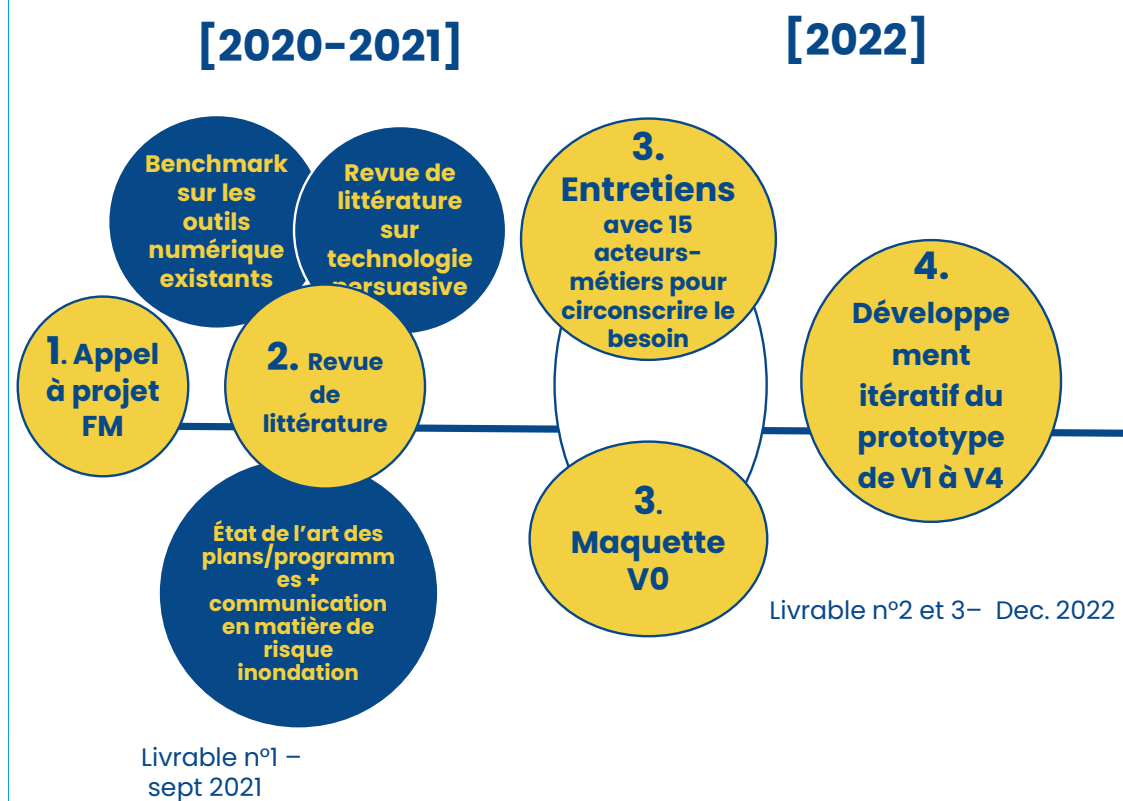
[2020-2021]

[2022]

Benchmark sur les outils numérique existants

Revue de littérature sur technologie persuasive

1. Appel à projet FM

2. Revue de littérature

État de l'art des plans/programmes + communication en matière de risque inondation

Livrable n°1 – sept 2021

3. Entretiens avec 15 acteurs-métiers pour circonscrire le besoin

3. Maquette V0

Livrable n°2 et 3– Dec. 2022

4. Développement itératif du prototype de V1 à V4